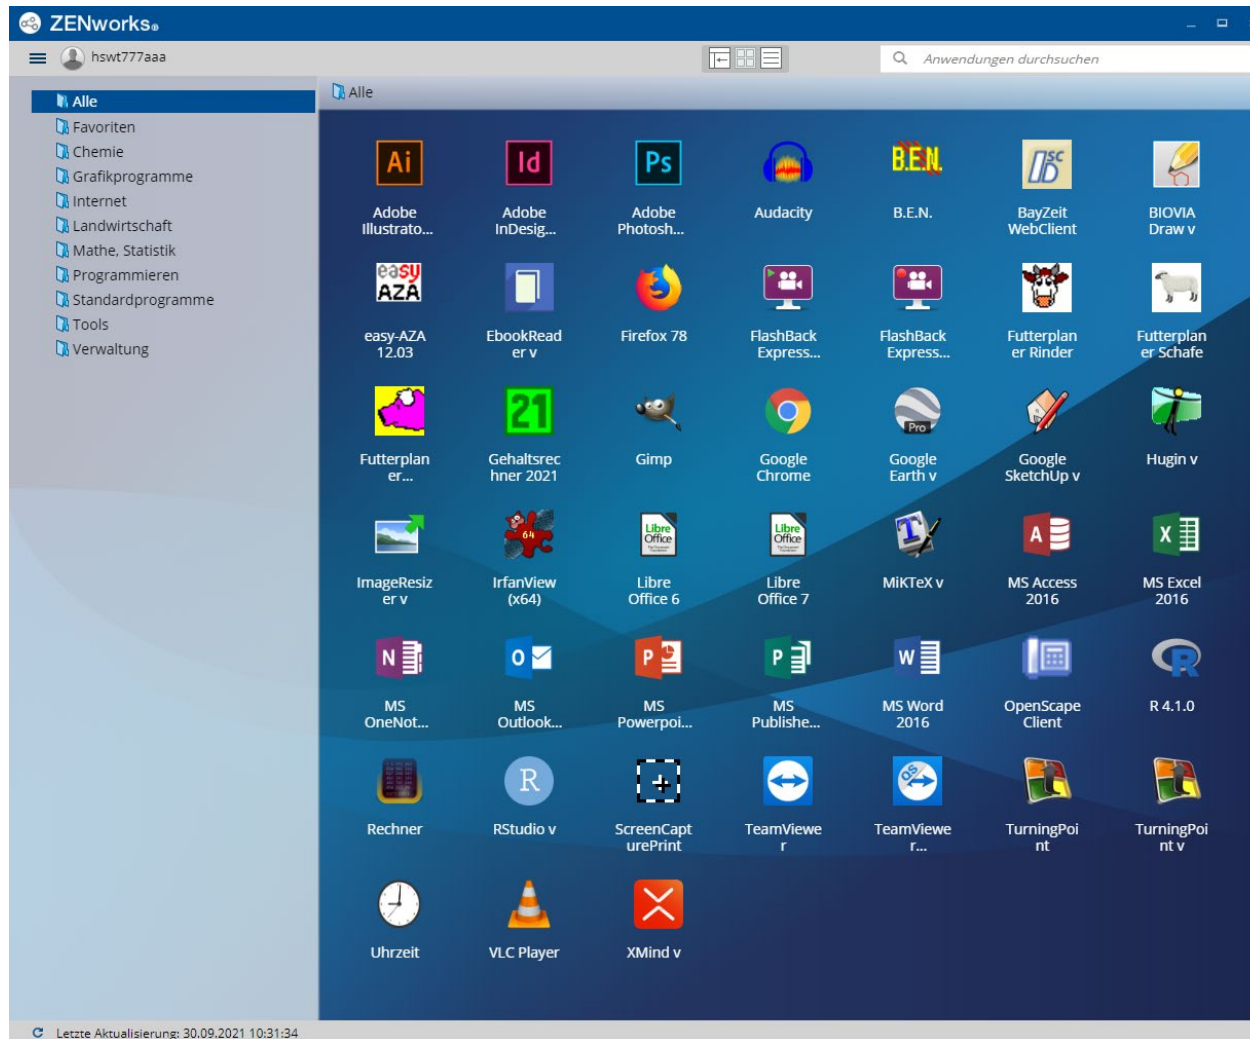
ZENworks

hswt777aaa

Anwendungen durchsuchen

Alle
Favoriten
Chemie
Grafikprogramme
Internet
Landwirtschaft
Mathe, Statistik
Programmieren
Standardprogramme
Tools
Verwaltung

Alle

Ai
Adobe Illustrato...
Id
Adobe InDesig...
Ps
Adobe Photosh...
Audacity
B.E.N.
B.E.N.
BayZeit WebClient
BIOVIA Draw v
easy AZA
easy-AZA 12.03
EbookReader v
Firefox 78
FlashBack Express...
FlashBack Express...
Futterplaner Rinder
Futterplaner Schafe
Futterplaner...
21
Gehaltsrechner 2021
Gimp
Google Chrome
Pro
Google Earth v
Google SketchUp v
Hugin v
ImageResizer v
64
IrfanView (x64)
Libre Office
Libre Office 6
Libre Office
Libre Office 7
MiKTeX v
MS Access 2016
MS Excel 2016
MS OneNot...
MS Outlook...
MS Powerpoi...
MS Publishe...
MS Word 2016
OpenScape Client
R 4.1.0
Rechner
R
RStudio v
ScreenCapturePrint
TeamViewer
TeamViewer...
TurningPoint
TurningPoint v
Uhrzeit
VLC Player
XMind v

Letzte Aktualisierung: 30.09.2021 10:31:34